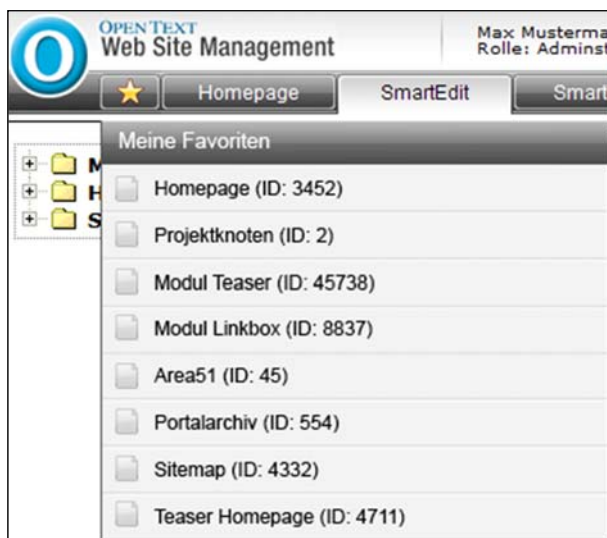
OPEN TEXT
Web Site Management

Max Musterma
Rolle: Adminst

Homepage
SmartEdit
Smart

M
H
S

Meine Favoriten

Homepage (ID: 3452)

Projektknoten (ID: 2)

Modul Teaser (ID: 45738)

Modul Linkbox (ID: 8837)

Area51 (ID: 45)

Portalarchiv (ID: 554)

Sitemap (ID: 4332)

Teaser Homepage (ID: 4711)